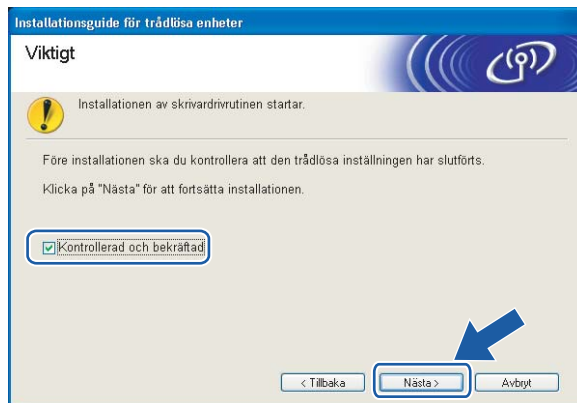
Installationsguide för trådlösa enheter

Viktigt

Installationen av skrivardrivrutinen startar.

Före installationen ska du kontrollera att den trådlösa inställningen har slutförts.

Klicka på "Nästa" för att fortsätta installationen.

Kontrollerad och bekräftad

< Tillbaka

Nästa >

Avbryt